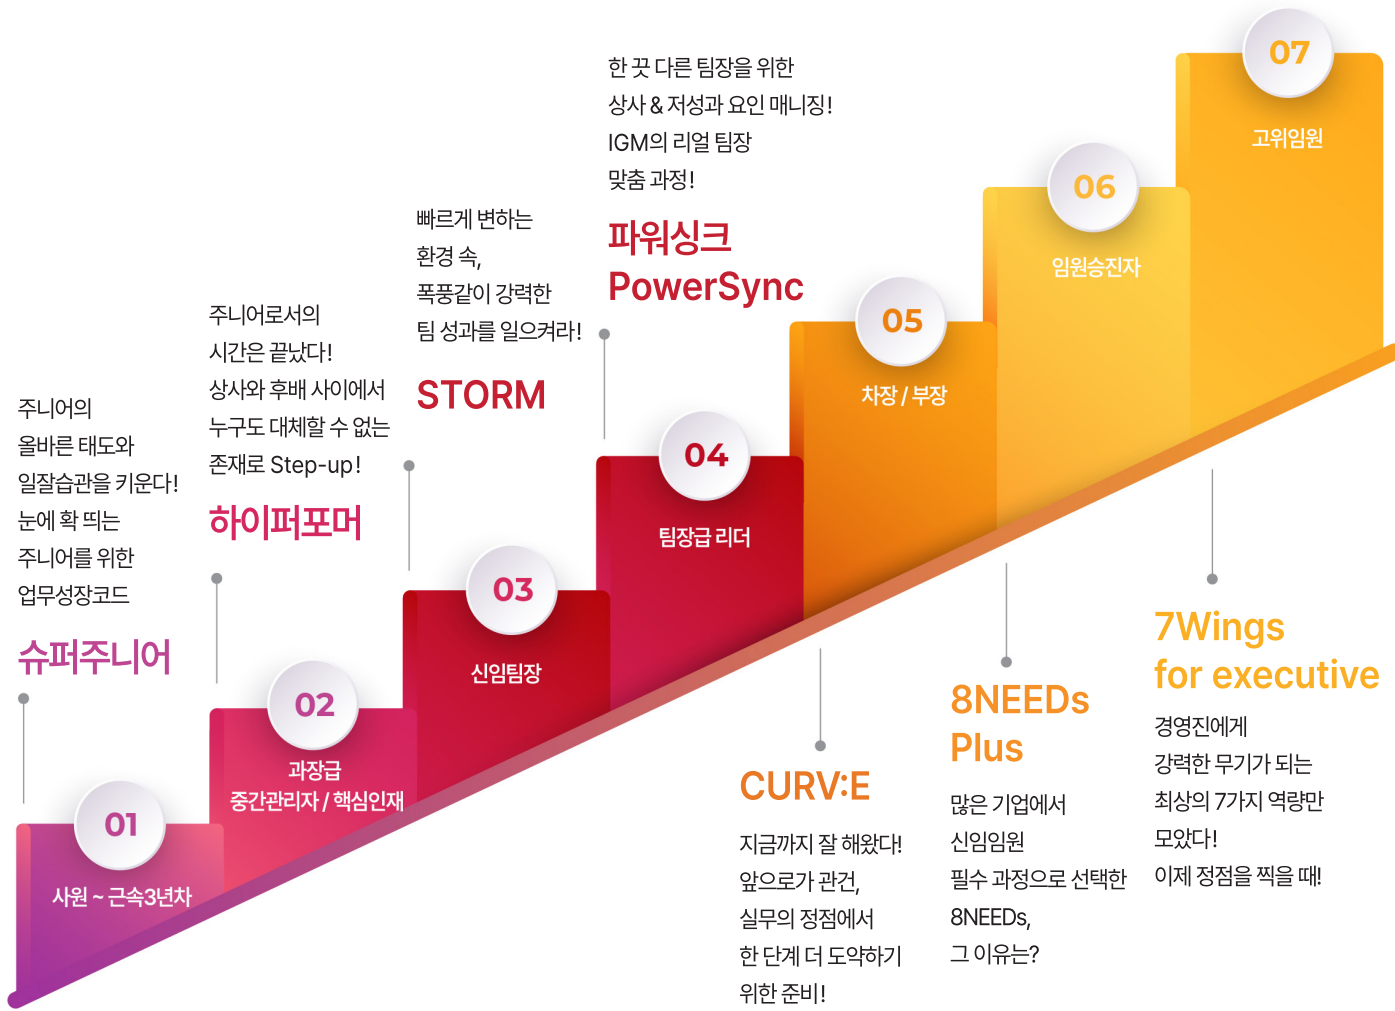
주니어의
올바른 태도와
일잘습관을 키운다!
눈에 확 띄는
주니어를 위한
업무성장코드

슈퍼주니어

01
사원 ~ 근속3년차

주니어로서의
시간은 끝났다!
상사와 후배 사이에서
누구도 대체할 수 없는
존재로 Step-up!

하이퍼포머

02
과장급
중간관리자 / 핵심인재

빠르게 변하는
환경 속,
폭풍같이 강력한
팀 성과를 일으켜라!

STORM

03
신임팀장

한 끗 다른 팀장을 위한
상사 & 저성과 요인 매니징!
IGM의 리얼 팀장
맞춤 과정!

파워싱크
PowerSync

04
팀장급 리더

05
차장 / 부장

06
임원승진자

07
고위임원

CURV:E

지금까지 잘 해왔다!
앞으로가 관건,
실무의 정점에서
한 단계 더 도약하기
위한 준비!

8NEEDs
Plus

많은 기업에서
신임임원
필수 과정으로 선택한
8NEEDs,
그 이유는?

7Wings
for executive

경영진에게
강력한 무기가 되는
최상의 7가지 역량만
모았다!
이제 정점을 찍을 때!